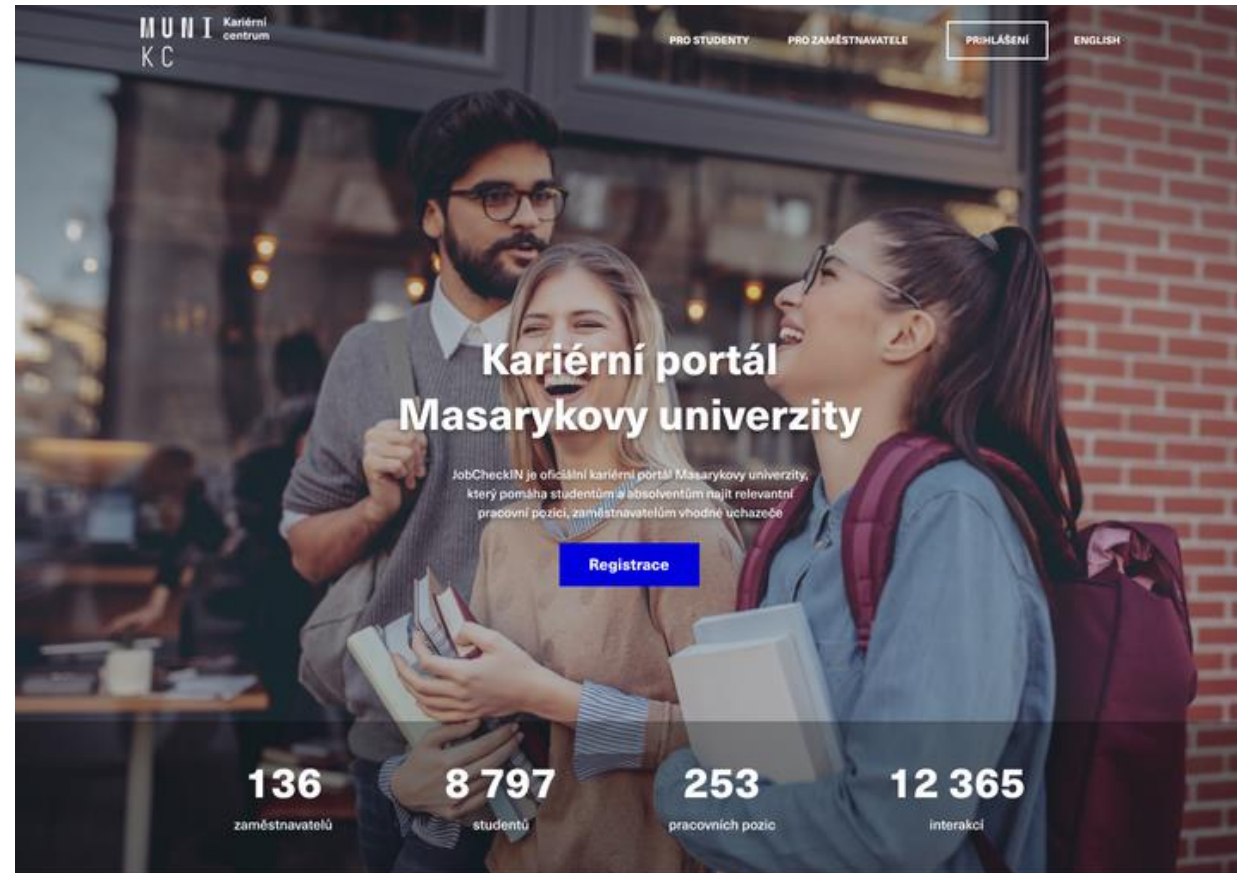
MUNI KC Kariérní centrum

PRO STUDENTY PRO ZAMĚSTNAVATELE PŘIHLÁŠENÍ ENGLISH

Kariérní portál Masarykovy univerzity

JobCheckIN je oficiální kariérní portál Masarykovy univerzity, který pomáhá studentům a absolventům najít relevantní pracovní pozici, zaměstnavatelům vhodné uchazeče

Registrace

136
zaměstnavatelů

8 797
studentů

253
pracovních pozic

12 365
interakcí